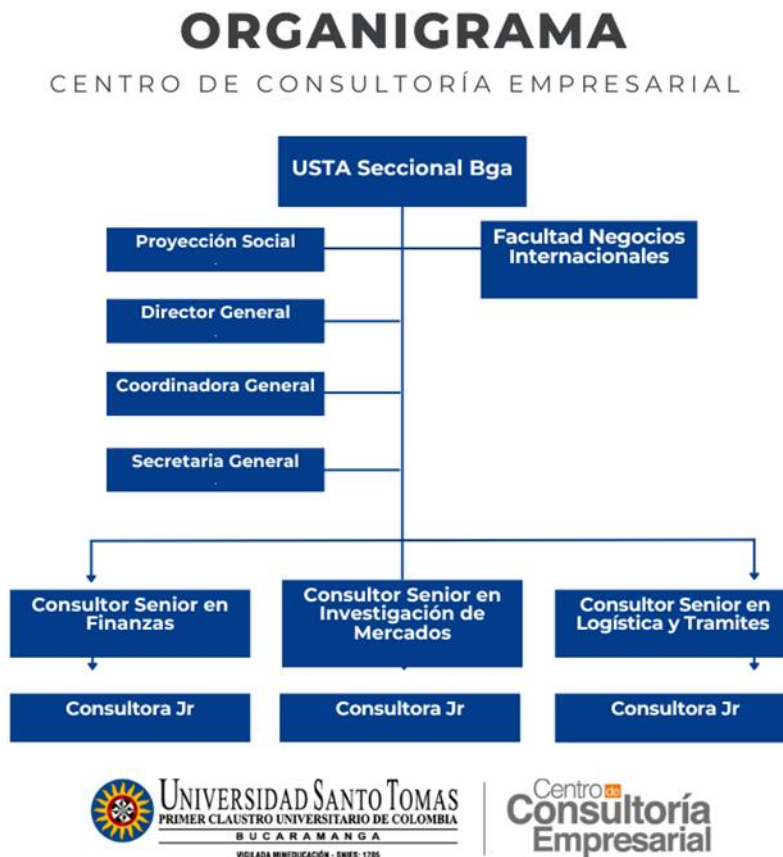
ORGANIGRAMA

CENTRO DE CONSULTORÍA EMPRESARIAL

USTA Seccional Bga

Proyección Social

Facultad Negocios Internacionales

Director General

Coordinadora General

Secretaria General

Consultor Senior en Finanzas

Consultor Senior en Investigación de Mercados

Consultor Senior en Logística y Tramites

Consultora Jr

Consultora Jr

Consultora Jr

UNIVERSIDAD SANTO TOMAS
PRIMER CLAUSTRO UNIVERSITARIO DE COLOMBIA
BUCARAMANGA
VIGILADA MINEDUCACIÓN - SNIES: 1705

Centro de Consultoría Empresarial